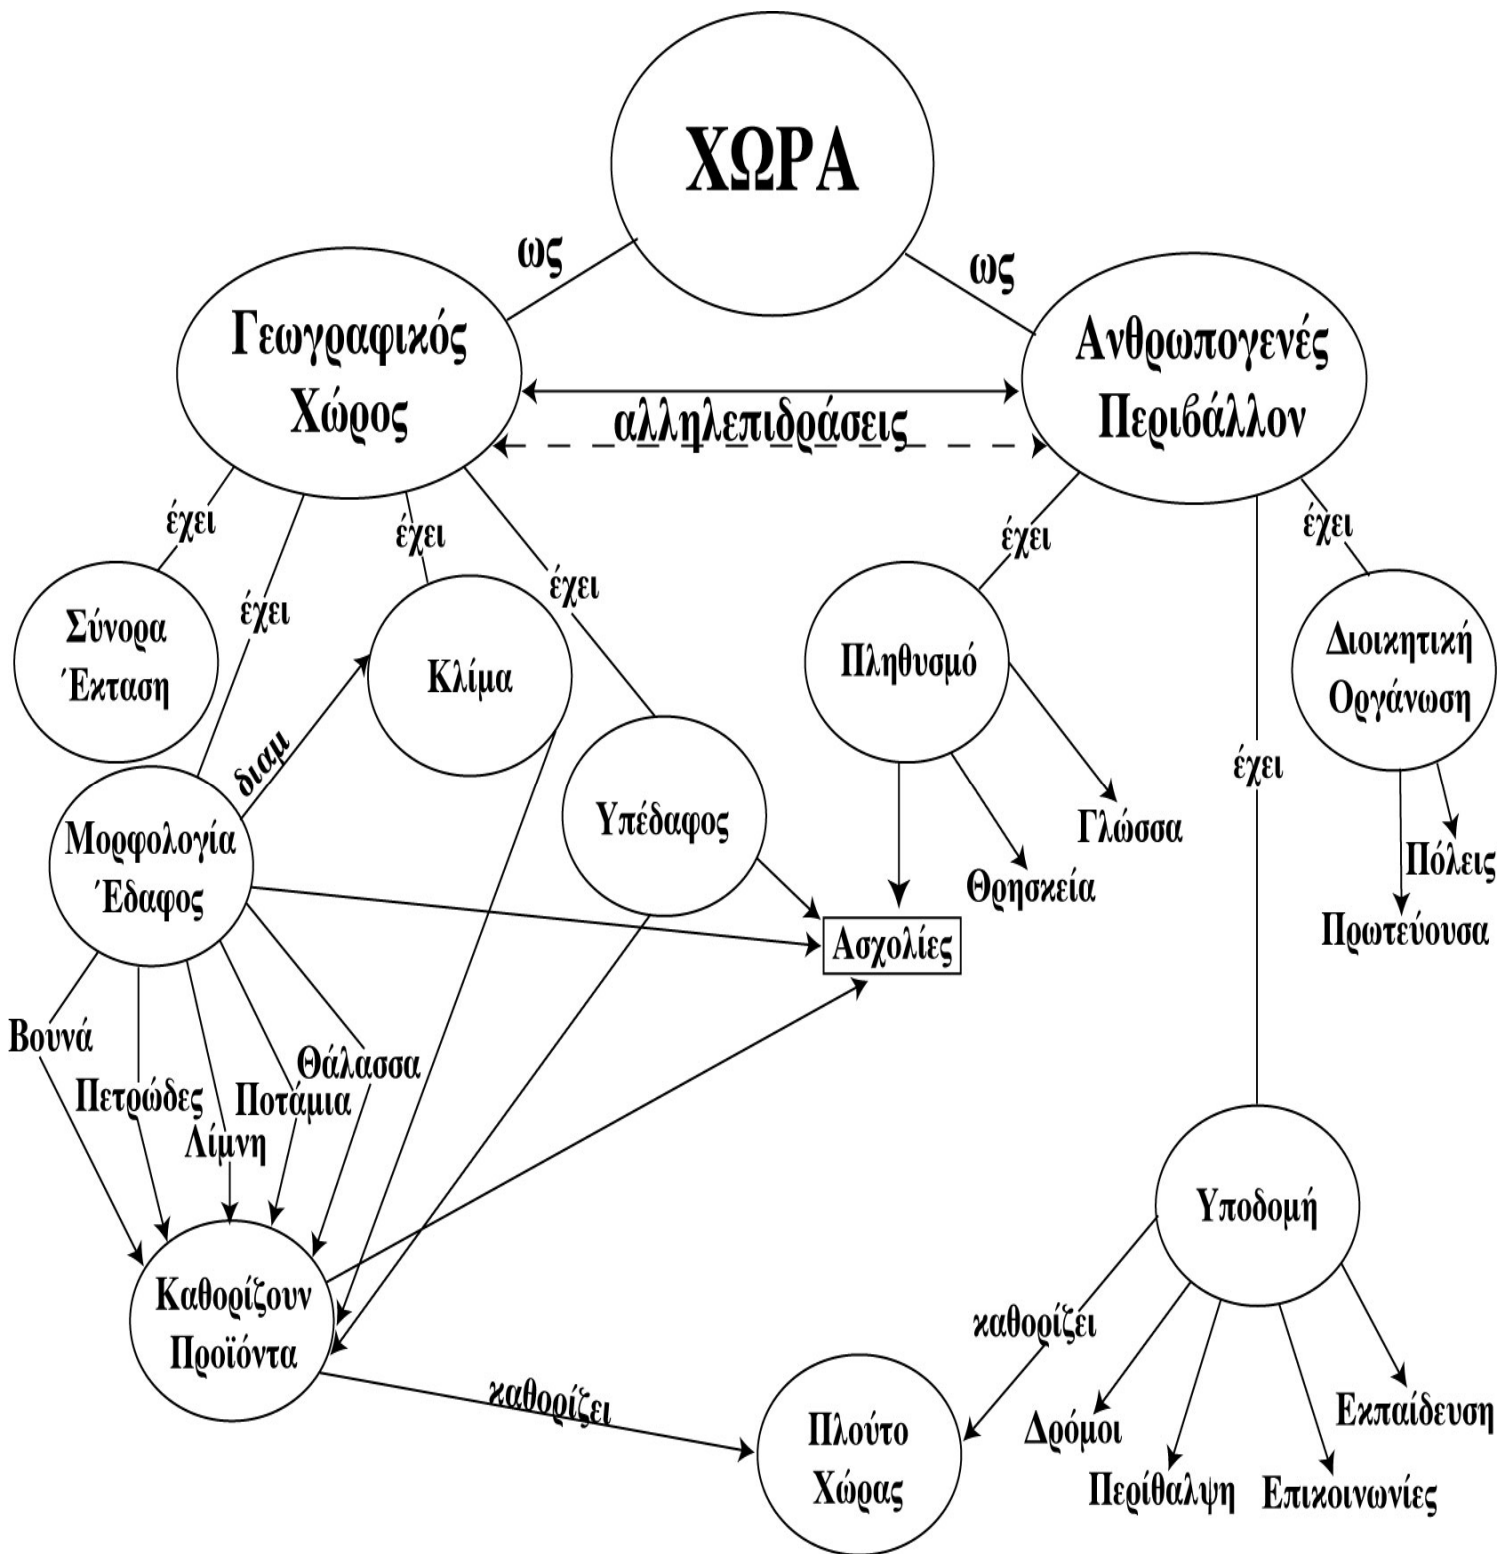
ΧΩΡΑ

ως

ως

Γεωγραφικός Χώρος

Ανθρωπογενές Περιβάλλον

αλληλεπιδράσεις

έχει

έχει

έχει

έχει

έχει

έχει

έχει

Σύνορα Έκταση

Κλίμα

Πληθυσμό

Διοικητική Οργάνωση

διαμ

Υπέδαφος

Μορφολογία Έδαφος

Γλώσσα

Θρησκεία

Πόλεις

Πρωτεύουσα

Ασχολίες

Βουνά

Πετρώδες

Λίμνη

Ποτάμια

Θάλασσα

Υποδομή

Καθορίζουν Προϊόντα

καθορίζει

καθορίζει

Πλούτο Χώρας

Δρόμοι

Περίθαλψη

Επικοινωνίες

Εκπαίδευση